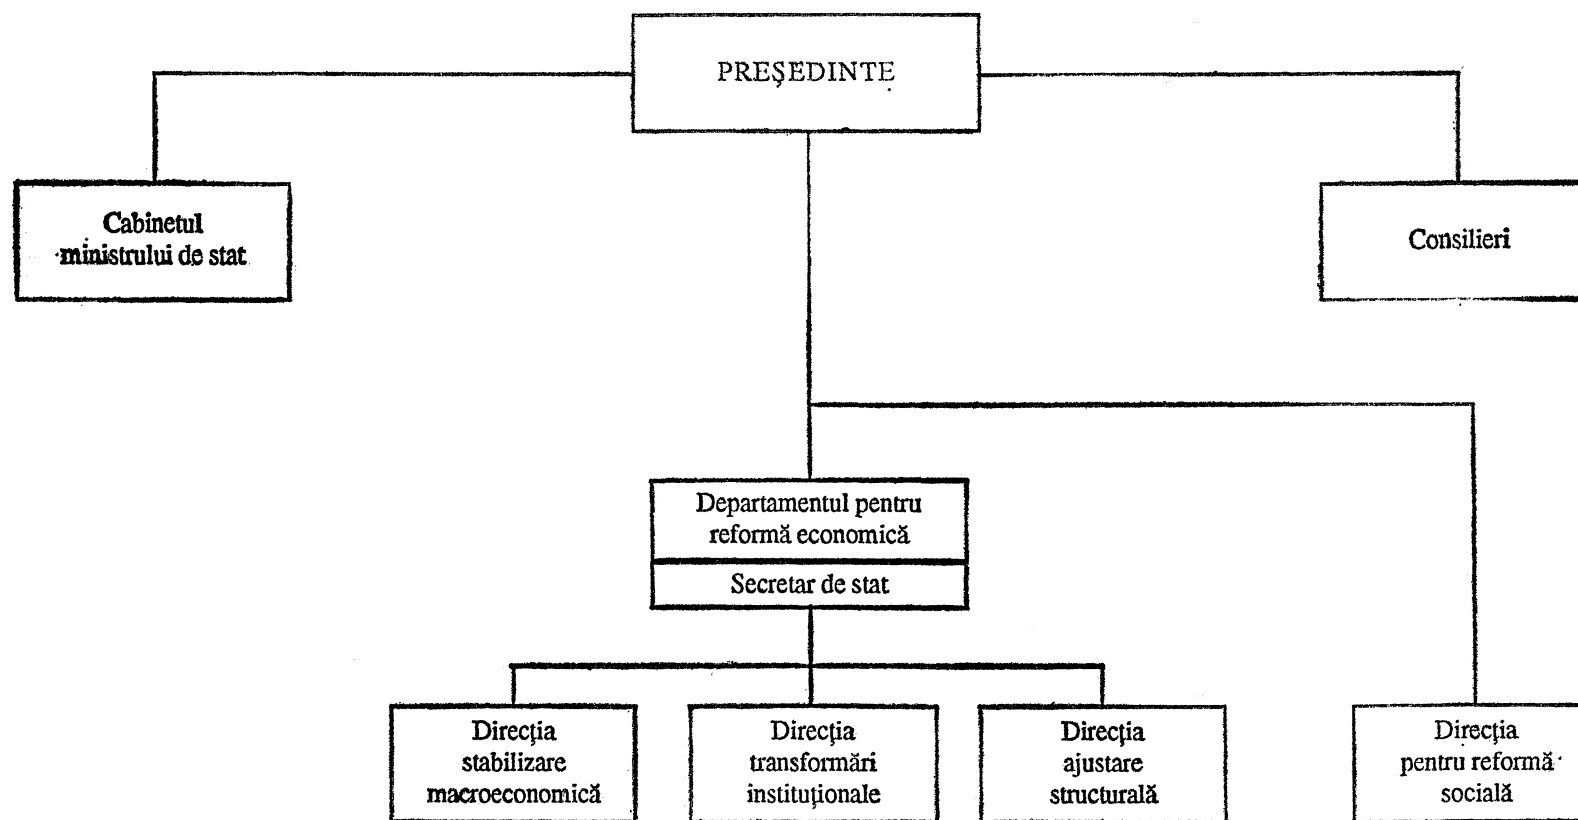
PREŞEDINTE

Cabinetul ministrului de stat

Consilieri

Departamentul pentru reformă economică

Secretar de stat

Direcţia stabilizare macroeconomică

Direcţia transformări instituţionale

Direcţia ajustare structurală

Direcţia pentru reformă socială